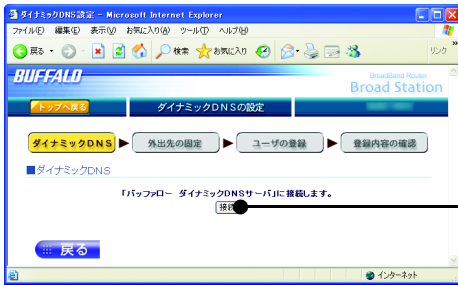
ダイナミックDNS設定 - Microsoft Internet Explorer

ファイル(F) 編集(E) 表示(V) お気に入り(A) ツール(T) ヘルプ(H)

戻る 検索 お気に入り リンク

BUFFALO

BroadBand Router
Broad Station

トップへ戻る

ダイナミックDNSの設定

ダイナミックDNS ▶ 外出先の固定 ▶ ユーザの登録 ▶ 登録内容の確認

■ダイナミックDNS

「バッファロー ダイナミックDNSサーバ」に接続します。

接続

戻る

インターネット